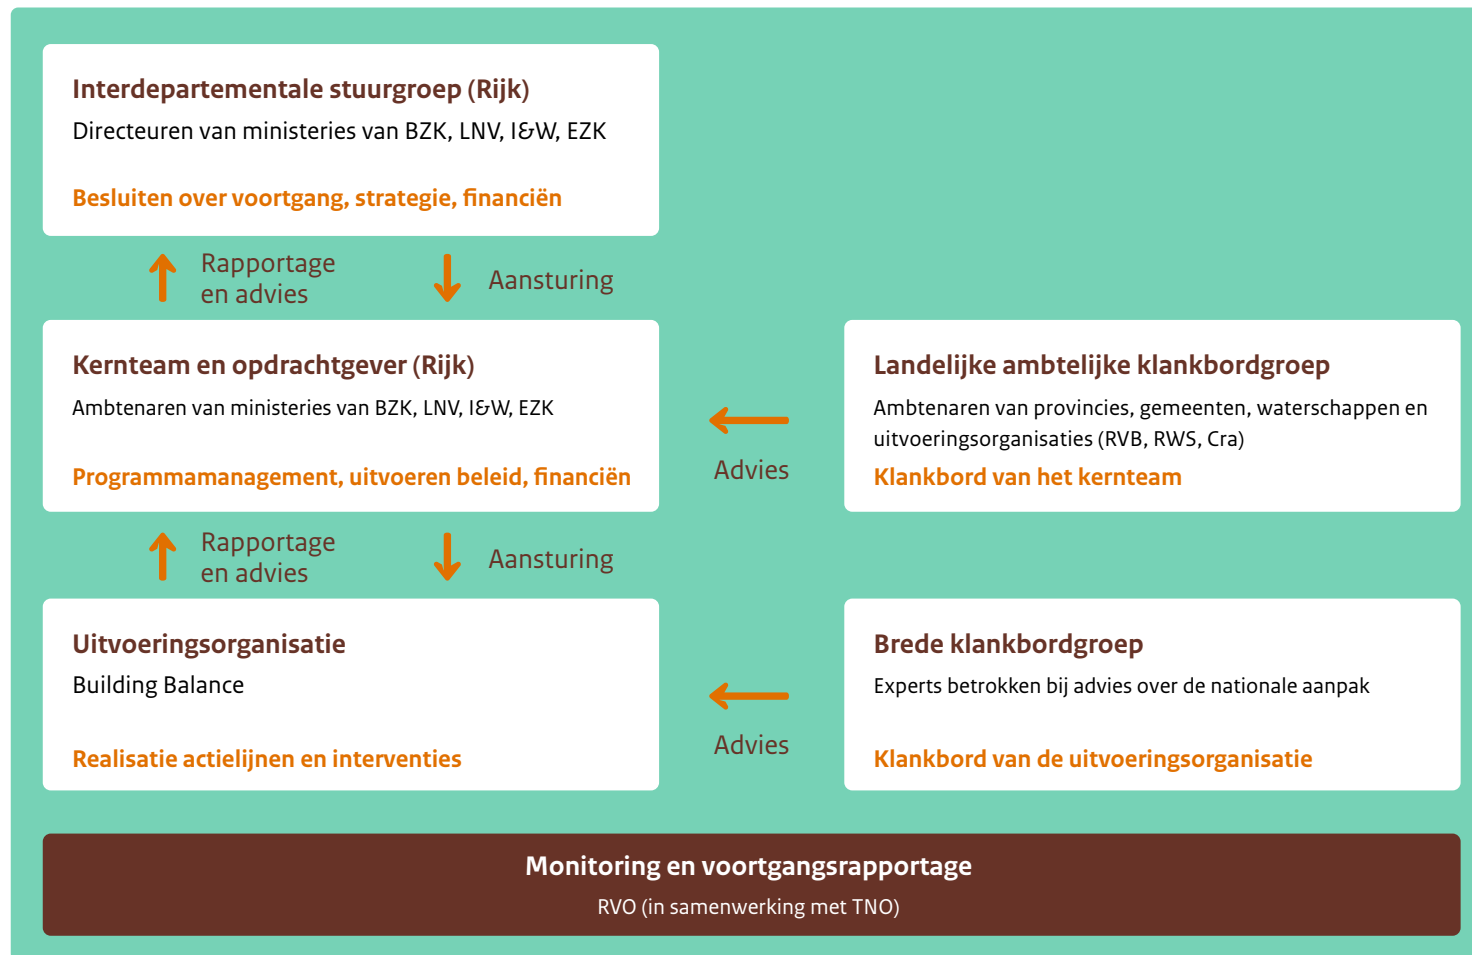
Interdepartementale stuurgroep (Rijk)
Directeuren van ministeries van BZK, LNV, I&W, EZK

Besluiten over voortgang, strategie, financiën

Rapportage en advies

Aansturing

Kernteam en opdrachtgever (Rijk)
Ambtenaren van ministeries van BZK, LNV, I&W, EZK

Programmamanagement, uitvoeren beleid, financiën

Advies

Landelijke ambtelijke klankbordgroep
Ambtenaren van provincies, gemeenten, waterschappen en uitvoeringsorganisaties (RVB, RWS, Cra)

Klankbord van het kernteam

Rapportage en advies

Aansturing

Uitvoeringsorganisatie
Building Balance

Realisatie actielijnen en interventies

Advies

Brede klankbordgroep
Experts betrokken bij advies over de nationale aanpak

Klankbord van de uitvoeringsorganisatie

Monitoring en voortgangsrapportage
RVO (in samenwerking met TNO)